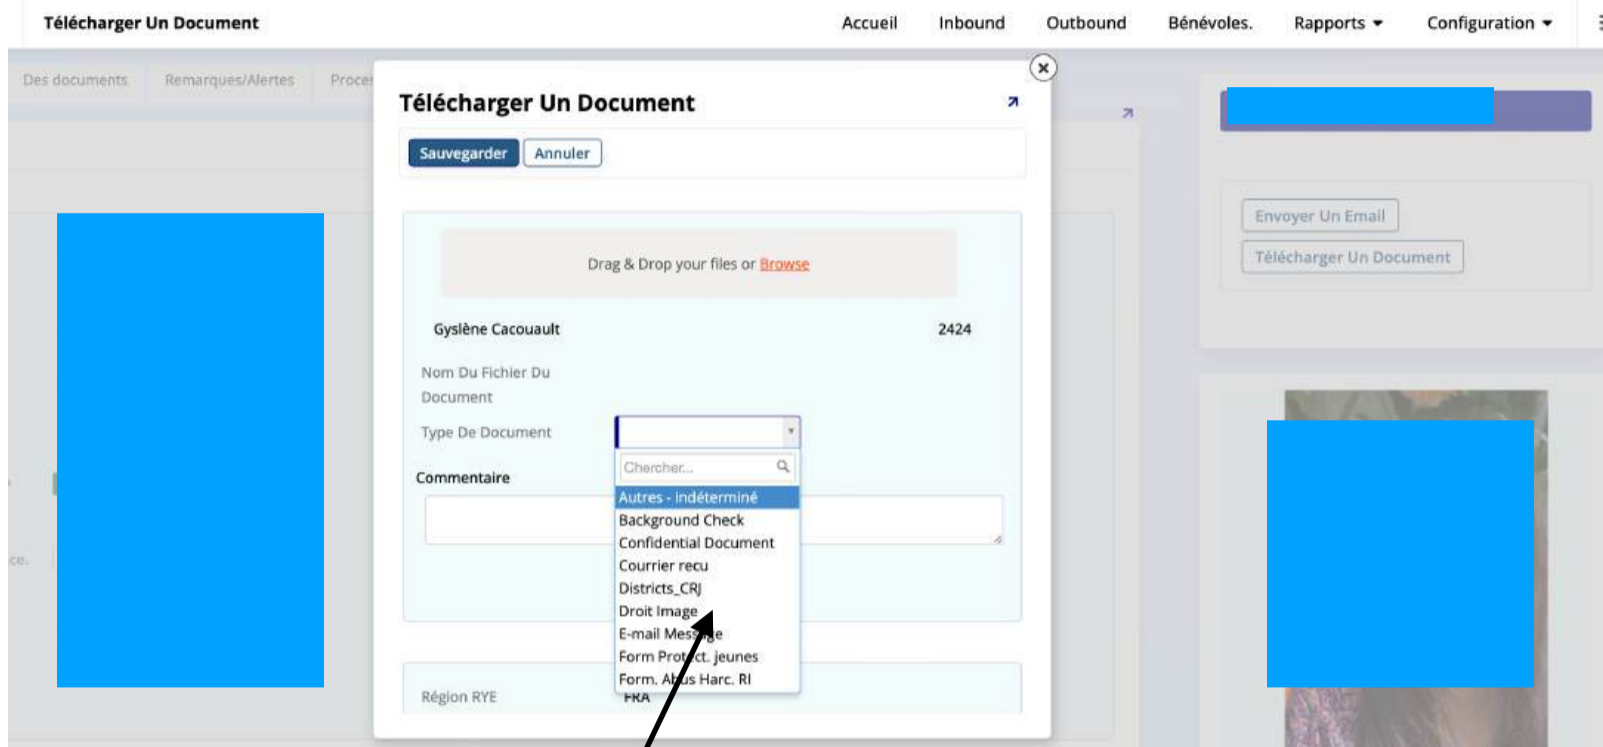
Télécharger Un Document

Accueil Inbound Outbound Bénévoles. Rapports Configuration

Des documents Remarques/Alertes Proce

Télécharger Un Document

Sauvegarder Annuler

Drag & Drop your files or Browse

Gyslène Cacouault 2424

Nom Du Fichier Du Document

Type De Document

Chercher...

Autres - Indéterminé
Background Check
Confidential Document
Courrier recu
Districts_CRJ
Droit Image
E-mail Mes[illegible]ge
Form Prot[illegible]ct. jeunes
Form. A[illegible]us Harc. RI

Commentaire

Région RYE FRA

Envoyer Un Email

Télécharger Un Document

ce.